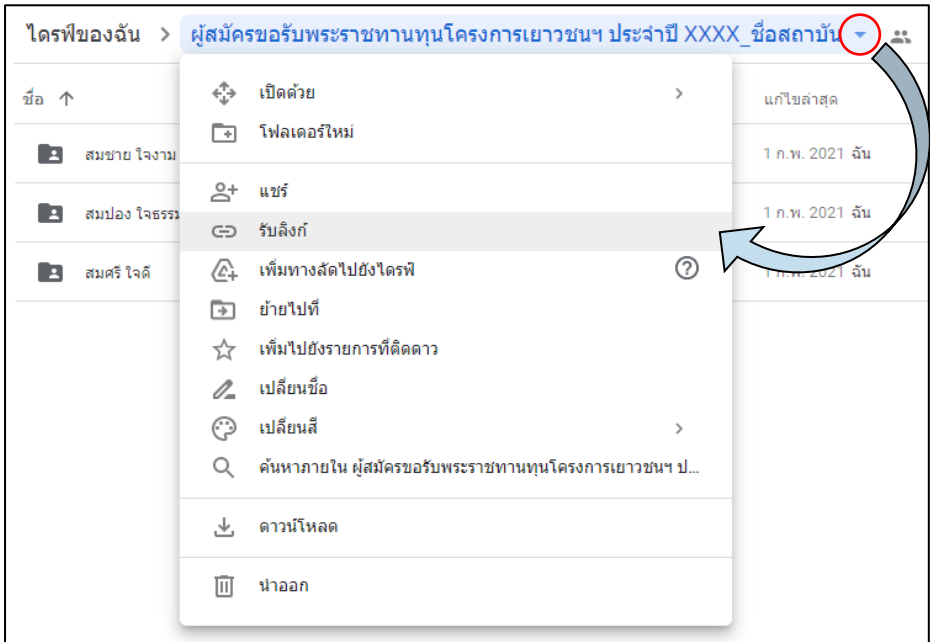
ไดรฟ์ของฉัน > ผู้สมัครขอรับพระราชทานทุนโครงการเยาวชนฯ ประจำปี XXXX_ชื่อสถาบัน

ชื่อ ↑

สมชาย ใจงาม

สมปอง ใจธรรม

สมศรี ใจดี

แก้ไขล่าสุด

1 ก.พ. 2021 ฉัน

1 ก.พ. 2021 ฉัน

1 ก.พ. 2021 ฉัน

เปิดด้วย

โฟลเดอร์ใหม่

แชร์

รับลิงก์

เพิ่มทางลัดไปยังไดรฟ์

ย้ายไปที่

เพิ่มไปยังรายการที่ติดดาว

เปลี่ยนชื่อ

เปลี่ยนสี

ค้นหาภายใน ผู้สมัครขอรับพระราชทานทุนโครงการเยาวชนฯ ป...

ดาวน์โหลด

นำออก